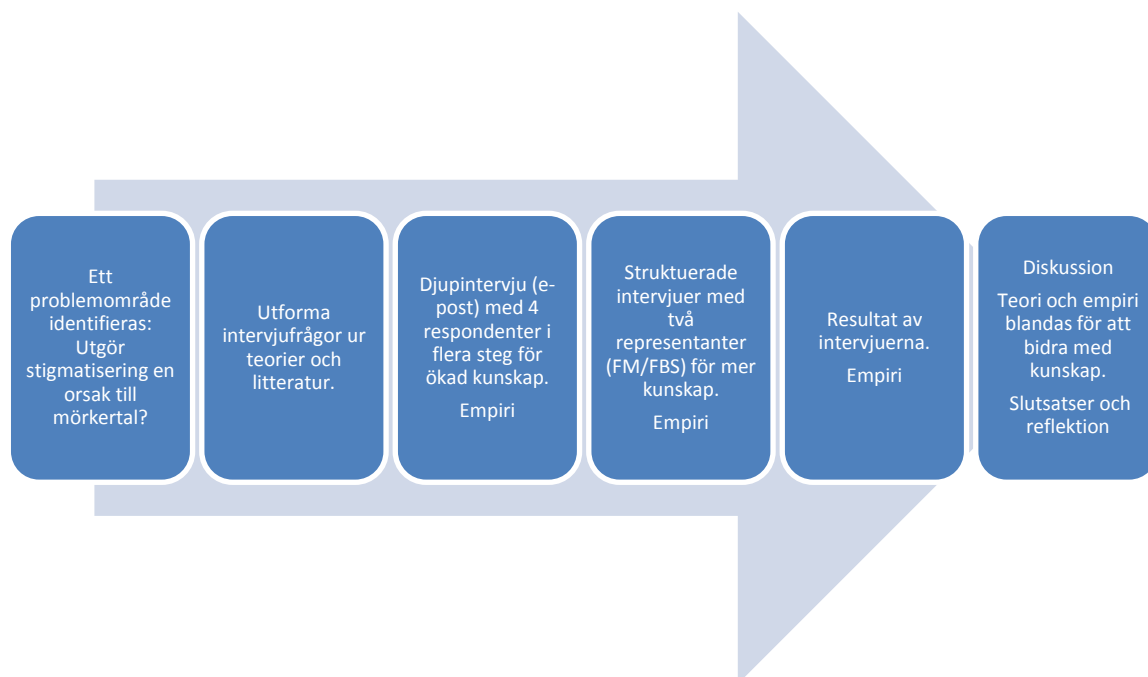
Ett problemområde identifieras: Utgör stigmatisering en orsak till mörkertal?

Utforma intervjufrågor ur teorier och litteratur.

Djupintervju (e-post) med 4 respondenter i flera steg för ökad kunskap.

Empiri

Struktuerade intervjuer med två representanter (FM/FBS) för mer kunskap.

Empiri

Resultat av intervjuerna.

Empiri

Diskussion

Teori och empiri blandas för att bidra med kunskap.

Slutsatser och reflektion